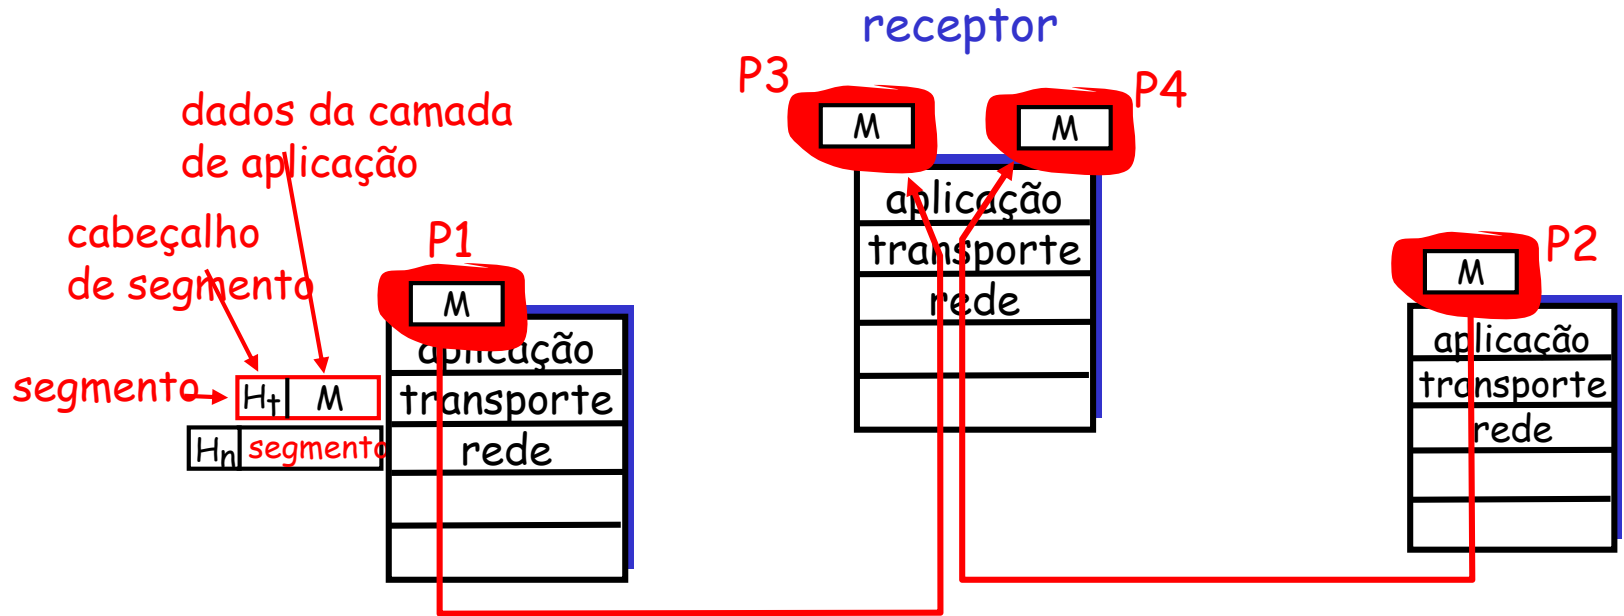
receptor

P3

M

P4

M

aplicação

transporte

rede

dados da camada de aplicação

cabeçalho de segmento

segmento

$H_t$

M

$H_n$

segmento

P1

M

aplicação

transporte

rede

P2

M

aplicação

transporte

rede